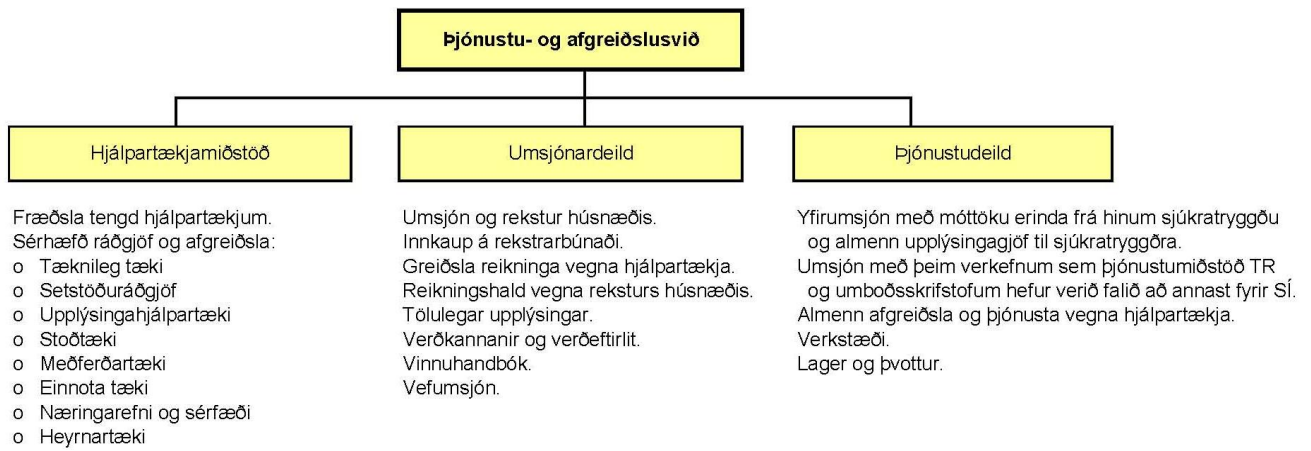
Þjónustu- og afgreiðslusvið

Hjálpartækjamiðstöð

Fræðsla tengd hjálpartækjum.
Sérhæfð ráðgjöf og afgreiðsla:
o Tæknileg tæki
o Setstöðuráðgjöf
o Upplýsingahjálpartæki
o Stoðtæki
o Meðferðartæki
o Einnota tæki
o Næringarefni og sérfæði
o Heyrnartæki

Umsjónardeild

Umsjón og rekstur húsnæðis.
Innkaup á rekstrarbúnaði.
Greiðsla reikninga vegna hjálpartækja.
Reikningshald vegna reksturs húsnæðis.
Tölulegar upplýsingar.
Verðkannanir og verðeftirlit.
Vinnuhandbók.
Vefumsjón.

Þjónustudeild

Yfirumsjón með móttöku erinda frá hinum sjúkratryggðu og almenn upplýsingagjöf til sjúkratryggðra.
Umsjón með þeim verkefnum sem þjónustumiðstöð TR og umboðsskrifstofum hefur verið falið að annast fyrir SÍ.
Almenn afgreiðsla og þjónusta vegna hjálpartækja.
Verkstæði.
Lager og þvottur.